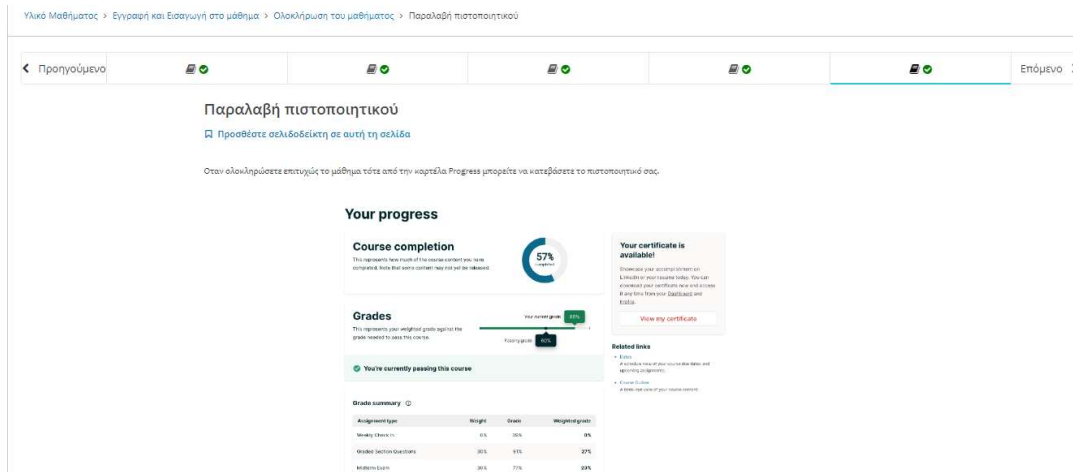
Υλικό Μαθήματος > Εγγραφή και Εισαγωγή στο μάθημα > Ολοκλήρωση του μαθήματος > Παραλαβή πιστοποιητικού

< Προηγούμενο

Επόμενο >

Παραλαβή πιστοποιητικού

Προσθέστε σελιδοδείκτη σε αυτή τη σελίδα

Οταν ολοκληρώσετε επιτυχώς το μάθημα τότε από την καρτέλα Progress μπορείτε να κατεβάσετε το πιστοποιητικό σας.

Your progress

Course completion

This represents how much of the course content you have completed. Note that some content may not yet be released.

57% completed

Your certificate is available!

Showcase your accomplishment on LinkedIn or your resume today. You can download your certificate now and access it any time from your Dashboard and Profile.

View my certificate

Grades

This represents your weighted grade against the grade needed to pass this course.

Your current grade 65%

Passing grade 60%

You're currently passing this course

Related links

• Dates
A schedule view of your course due dates and upcoming assignments.

• Course Outline
A birds-eye view of your course content.

Grade summary

| Assignment type | Weight | Grade | Weighted grade |
|---|---|---|---|
| Weekly Check-in | 0% | 25% | 0% |
| Graded Section Questions | 30% | 91% | 27% |
| Midterm Exam | 30% | 77% | 23% |